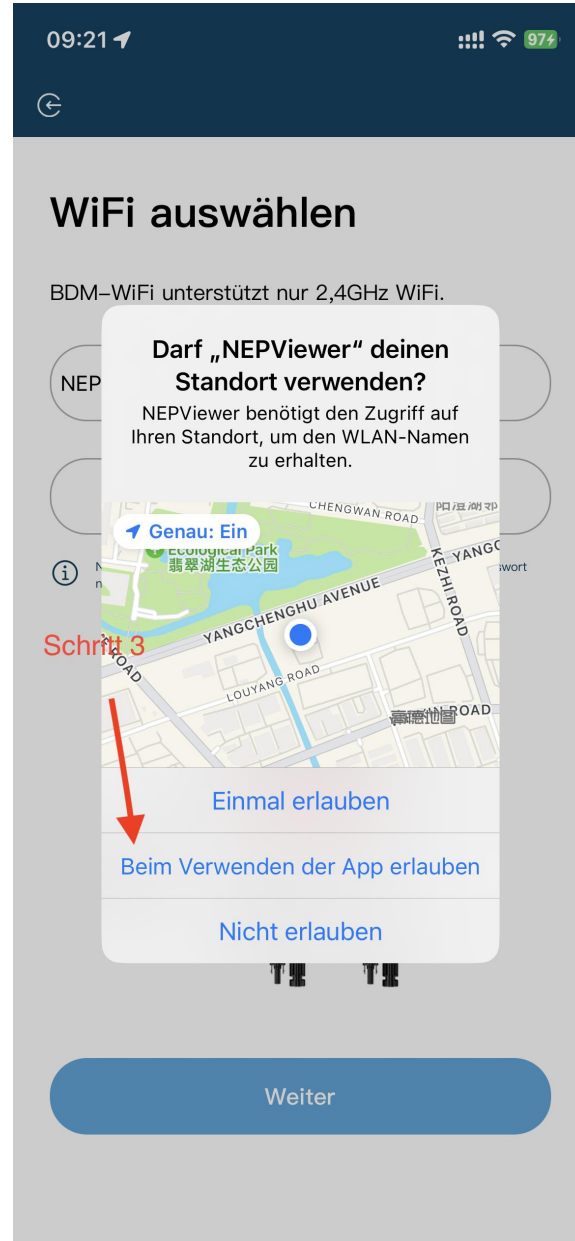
09:21

97

WiFi auswählen

BDM-WiFi unterstützt nur 2,4GHz WiFi.

NEP

N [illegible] swort

Darf „NEPViewer" deinen Standort verwenden?

NEPViewer benötigt den Zugriff auf Ihren Standort, um den WLAN-Namen zu erhalten.

CHENGWAN ROAD

Genau: Ein

Ecological Park
翡翠湖生态公园

YANGCHENGHU AVENUE

YANG

KEZHI ROAD

LOUYANG ROAD

ROAD

ROAD

Schritt 3

Einmal erlauben

Beim Verwenden der App erlauben

Nicht erlauben

Weiter